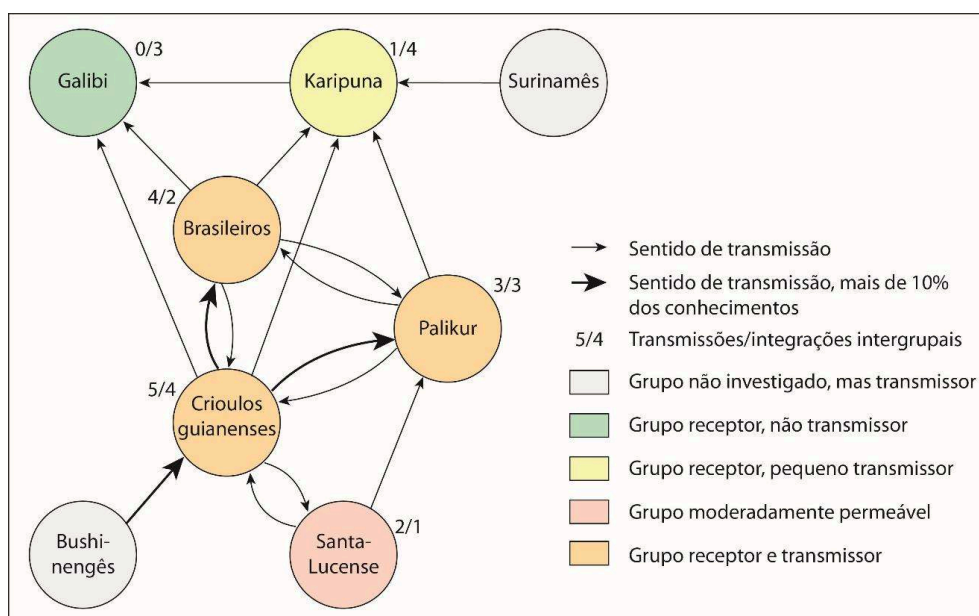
Galibi 0/3

Karipuna 1/4

Surinamês

Brasileiros 4/2

Palikur 3/3

Crioulos guianenses 5/4

Bushi-nengês

Santa-Lucense 2/1

Sentido de transmissão

Sentido de transmissão, mais de 10% dos conhecimentos

5/4 Transmissões/integrações intergrupais

Grupo não investigado, mas transmissor

Grupo receptor, não transmissor

Grupo receptor, pequeno transmissor

Grupo moderadamente permeável

Grupo receptor e transmissor